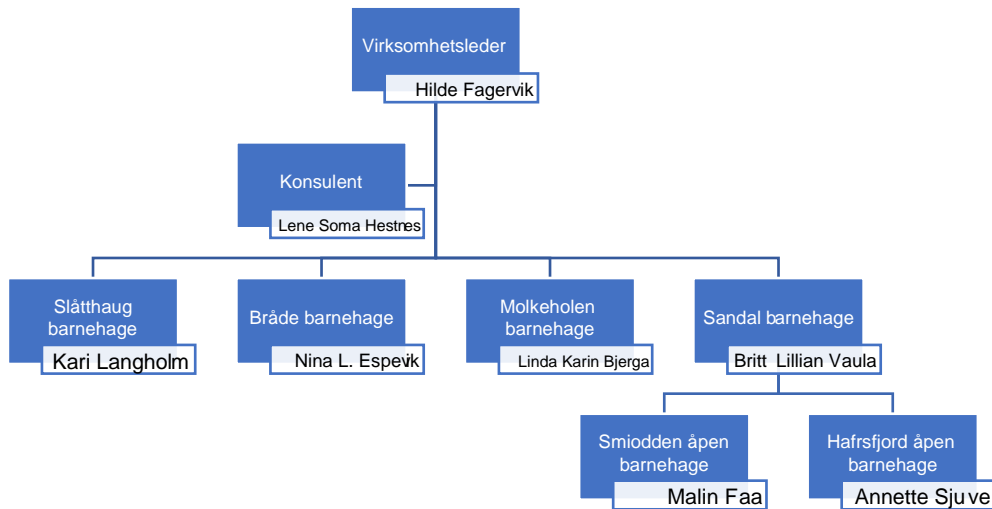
Virksomhetsleder

Hilde Fagervik

Konsulent

Lene Soma Hestnes

Slåtthaug barnehage

Kari Langholm

Bråde barnehage

Nina L. Espevik

Molkeholen barnehage

Linda Karin Bjerga

Sandal barnehage

Britt Lillian Vaula

Smiodden åpen barnehage

Malin Faa

Hafrsfjord åpen barnehage

Annette Sjuve